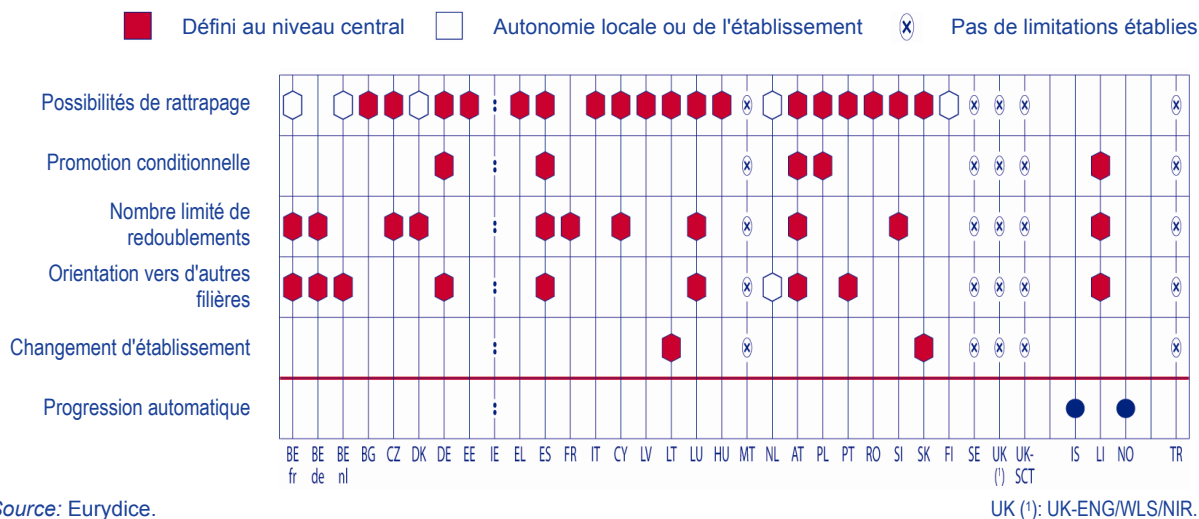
Défini au niveau central | Autonomie locale ou de l'établissement | Pas de limitations établies

Possibilités de rattrapage
Promotion conditionnelle
Nombre limité de redoublements
Orientation vers d'autres filières
Changement d'établissement
Progression automatique

BE fr | BE de | BE nl | BG | CZ | DK | DE | EE | IE | EL | ES | FR | IT | CY | LV | LT | LU | HU | MT | NL | AT | PL | PT | RO | SI | SK | FI | SE | UK (¹) | UK-SCT | IS | LI | NO | TR

Source: Eurydice.

UK (¹): UK-ENG/WLS/NIR.